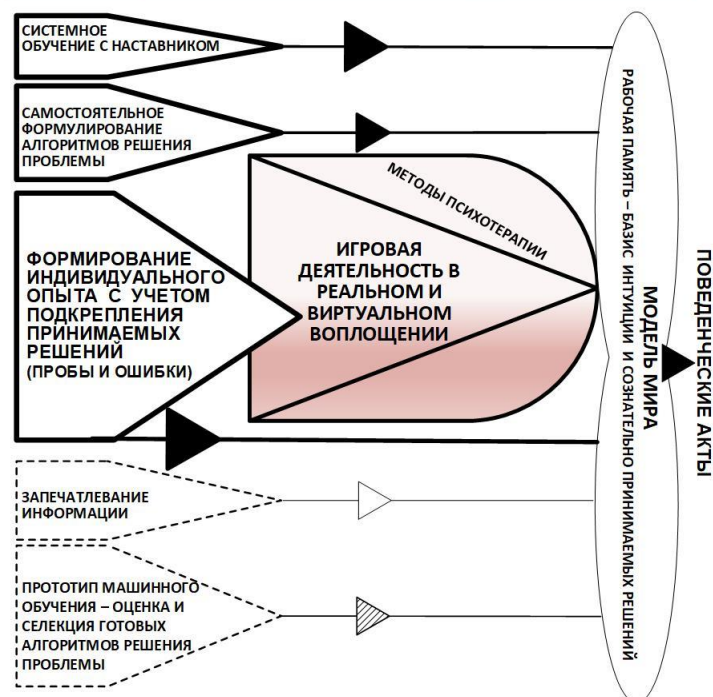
СИСТЕМНОЕ ОБУЧЕНИЕ С НАСТАВНИКОМ

САМОСТОЯТЕЛЬНОЕ ФОРМУЛИРОВАНИЕ АЛГОРИТМОВ РЕШЕНИЯ ПРОБЛЕМЫ

МЕТОДЫ ПСИХОТЕРАПИИ

ФОРМИРОВАНИЕ ИНДИВИДУАЛЬНОГО ОПЫТА С УЧЕТОМ ПОДКРЕПЛЕНИЯ ПРИНИМАЕМЫХ РЕШЕНИЙ (ПРОБЫ И ОШИБКИ)

ИГРОВАЯ ДЕЯТЕЛЬНОСТЬ В РЕАЛЬНОМ И ВИРТУАЛЬНОМ ВОПЛОЩЕНИИ

ЗАПЕЧАТЛЕВАНИЕ ИНФОРМАЦИИ

ПРОТОТИП МАШИННОГО ОБУЧЕНИЯ – ОЦЕНКА И СЕЛЕКЦИЯ ГОТОВЫХ АЛГОРИТМОВ РЕШЕНИЯ ПРОБЛЕМЫ

РАБОЧАЯ ПАМЯТЬ – БАЗИС ИНТУИЦИИ И СОЗНАТЕЛЬНО ПРИНИМАЕМЫХ РЕШЕНИЙ

МОДЕЛЬ МИРА

ПОВЕДЕНЧЕСКИЕ АКТЫ